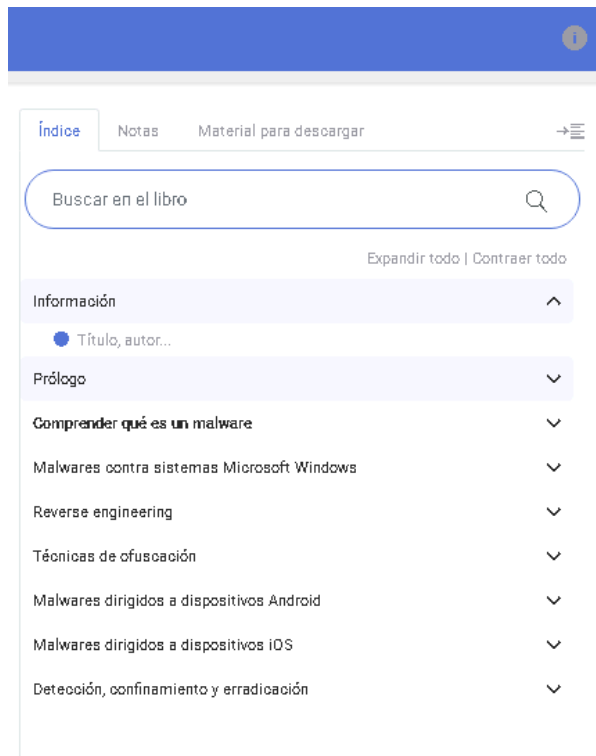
Índice Notas Material para descargar

Buscar en el libro

Expandir todo | Contraer todo

Información

Título, autor...

Prólogo

Comprender qué es un malware

Malwares contra sistemas Microsoft Windows

Reverse engineering

Técnicas de ofuscación

Malwares dirigidos a dispositivos Android

Malwares dirigidos a dispositivos iOS

Detección, confinamiento y erradicación